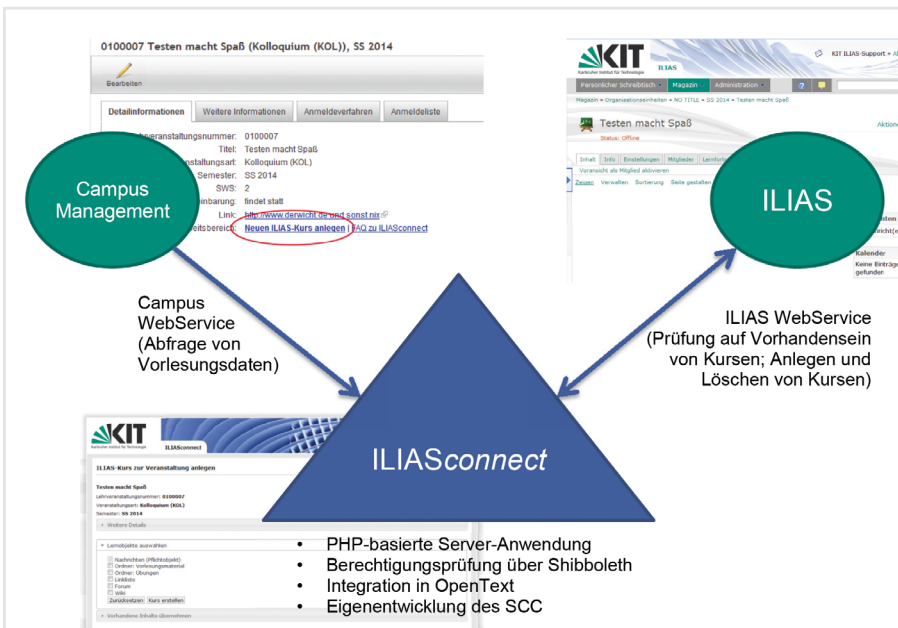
0100007 Testen macht Spaß (Kolloquium (KOL)), SS 2014

Bearbeiten

| Detailinformationen | Weitere Informationen | Anmeldeverfahren | Anmeldeliste |
|---|---|---|---|

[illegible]veranstaltungsnummer: 0100007
Titel: Testen macht Spaß
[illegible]staltungsart: Kolloquium (KOL)
Semester: SS 2014
SWS: 2
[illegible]inbarung: findet statt
Link: http://www.derwicht.de und sonst nix
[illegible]eitsbereich: Neuen ILIAS-Kurs anlegen | FAQ zu ILIASconnect

Campus Management

KIT Karlsruher Institut für Technologie ILIAS

KIT ILIAS-Support » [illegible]

Persönlicher Schreibtisch Magazin Administration

Magazin » Organisationseinheiten » NO TITLE » SS 2014 » Testen macht Spaß

Testen macht Spaß
Status: Offline

Aktione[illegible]

Inhalt Info Einstellungen Mitglieder Lernfort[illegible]

Voransicht als Mitglied aktivieren

Zeigen Verwalten Sortierung Seite gestalten

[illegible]sten
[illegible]reich(e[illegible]

Kalender
Keine Einträge gefunden

ILIAS

Campus WebService (Abfrage von Vorlesungsdaten)

ILIAS WebService (Prüfung auf Vorhandensein von Kursen; Anlegen und Löschen von Kursen)

KIT Karlsruher Institut für Technologie ILIASconnect

ILIAS-Kurs zur Veranstaltung anlegen

Testen macht Spaß
Lehrveranstaltungsnummer: 0100007
Veranstaltungsart: Kolloquium (KOL)
Semester: SS 2014

Weitere Details

Lernobjekte auswählen
Nachrichten (Pflichtobjekt)
Ordner: Vorlesungsmaterial
Ordner: Übungen
Linkliste
Forum
Wiki
Zurücksetzen Kurs erstellen

Vorhandene Inhalte übernehmen

ILIASconnect

• PHP-basierte Server-Anwendung
• Berechtigungsprüfung über Shibboleth
• Integration in OpenText
• Eigenentwicklung des SCC